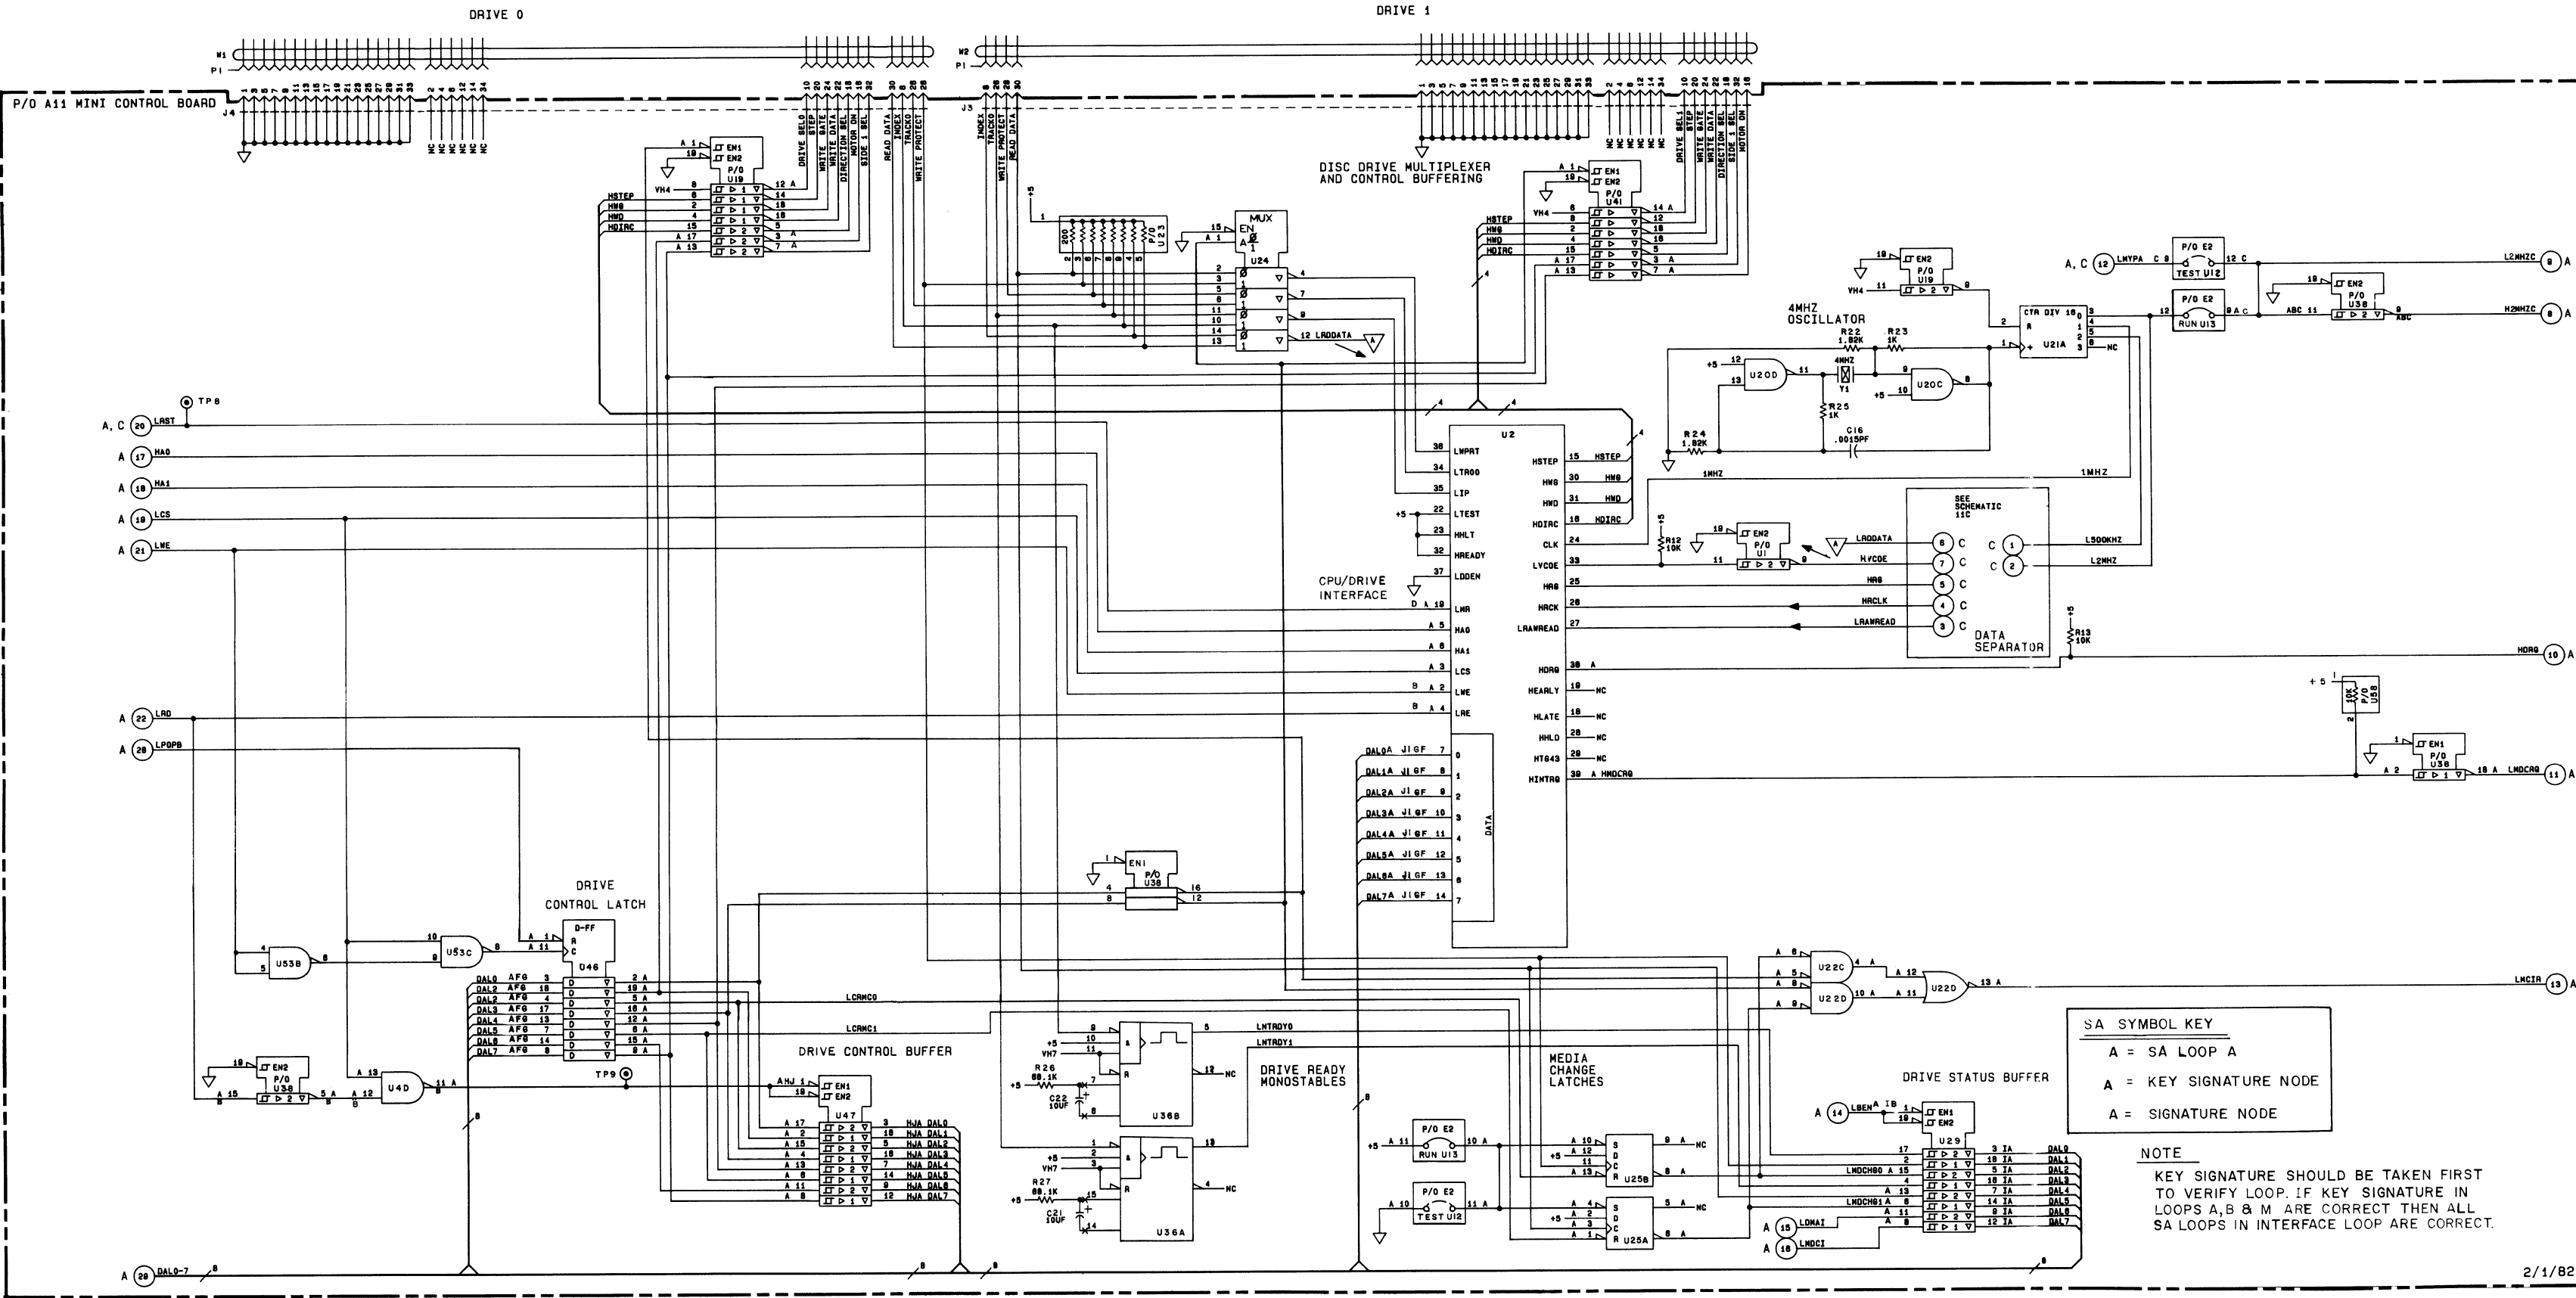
DRIVE 0

DRIVE 1

W1
P1

W2
P1

P/O A11 MINI CONTROL BOARD

J4

J3

DRIVE SEL0
STEP
WRITE GATE
WRITE DATA
DIRECTION SEL
MOTOR ON
SIDE 1 SEL

READ DATA
INDEX
TRACK0
WRITE PROTECT

INDEX
TRACK0
WRITE PROTECT
READ DATA

DRIVE SEL1
STEP
WRITE GATE
WRITE DATA
DIRECTION SEL
SIDE 1 SEL
MOTOR ON

DISC DRIVE MULTIPLEXER AND CONTROL BUFFERING

P/O U19

P/O U41

HSTEP
HWG
HWD
HDIRC

VH4

MUX
EN
U24

P/O U23

12 LRDDATA

4MHZ OSCILLATOR

R22 1.82K

R23 1K

U20D

U20C

Y1

R25 1K

C16 .0015PF

R24 1.82K

CTR DIV 16

U21A

P/O E2 TEST U12

P/O E2 RUN U13

P/O U19

P/O U38

ABC

A, C (12) LMYPA

L2MHZC (9) A

H2MHZC (8) A

A, C (20) LRST

TP8

A (17) HA0

A (18) HA1

A (19) LCS

A (21) LWE

A (22) LRD

A (23) LPOPB

U2

LWPRT
LTR00
LIP
LTEST
HHLT
HREADY
LDDEN
LWR
HA0
HA1
LCS
LWE
LRE

HSTEP
HWG
HWD
HDIRC
CLK
LVCOE
HRG
HRCK
LRAWREAD
HDRQ
HEARLY
HLATE
HHLD
HT643
HINTRQ

CPU/DRIVE INTERFACE

1MHZ

R12 10K

P/O U1

LRDDATA
HVCOE
HRG
HRCLK
LRAWREAD

SEE SCHEMATIC 11C

L500KHZ
L2MHZ

DATA SEPARATOR

R13 10K

HDRQ (10) A

P/O U38

HMDCRQ

LMDCRQ (11) A

DAL0A J1GF 7
DAL1A J1GF 8
DAL2A J1GF 9
DAL3A J1GF 10
DAL4A J1GF 11
DAL5A J1GF 12
DAL6A J1GF 13
DAL7A J1GF 14

DATA

EN1
P/O U38

DRIVE CONTROL LATCH

D-FF
U46

U53B

U53C

DAL0 AFG
DAL1 AFG
DAL2 AFG
DAL3 AFG
DAL4 AFG
DAL5 AFG
DAL6 AFG
DAL7 AFG

LCRMC0
LCRMC1

DRIVE CONTROL BUFFER

P/O U38

U4D

TP9

U47

HJA DAL0
HJA DAL1
HJA DAL2
HJA DAL3
HJA DAL4
HJA DAL5
HJA DAL6
HJA DAL7

VH7
R26 68.1K
C22 10UF

U36B

R27 68.1K
C21 10UF

U36A

LNTRDY0
LNTRDY1

DRIVE READY MONOSTABLES

MEDIA CHANGE LATCHES

P/O E2 RUN U13

P/O E2 TEST U12

U25B

U25A

U22C
U22D
U22D

LNCIR (13) A

SA SYMBOL KEY
A = SA LOOP A
A = KEY SIGNATURE NODE
A = SIGNATURE NODE

DRIVE STATUS BUFFER

A (14) LBEN

U29

LMDCHG0
LMDCHG1

A (15) LDMAI
A (16) LMDCI

DAL0
DAL1
DAL2
DAL3
DAL4
DAL5
DAL6
DAL7

NOTE
KEY SIGNATURE SHOULD BE TAKEN FIRST TO VERIFY LOOP. IF KEY SIGNATURE IN LOOPS A,B & M ARE CORRECT THEN ALL SA LOOPS IN INTERFACE LOOP ARE CORRECT.

A (29) DAL0-7

2/1/82